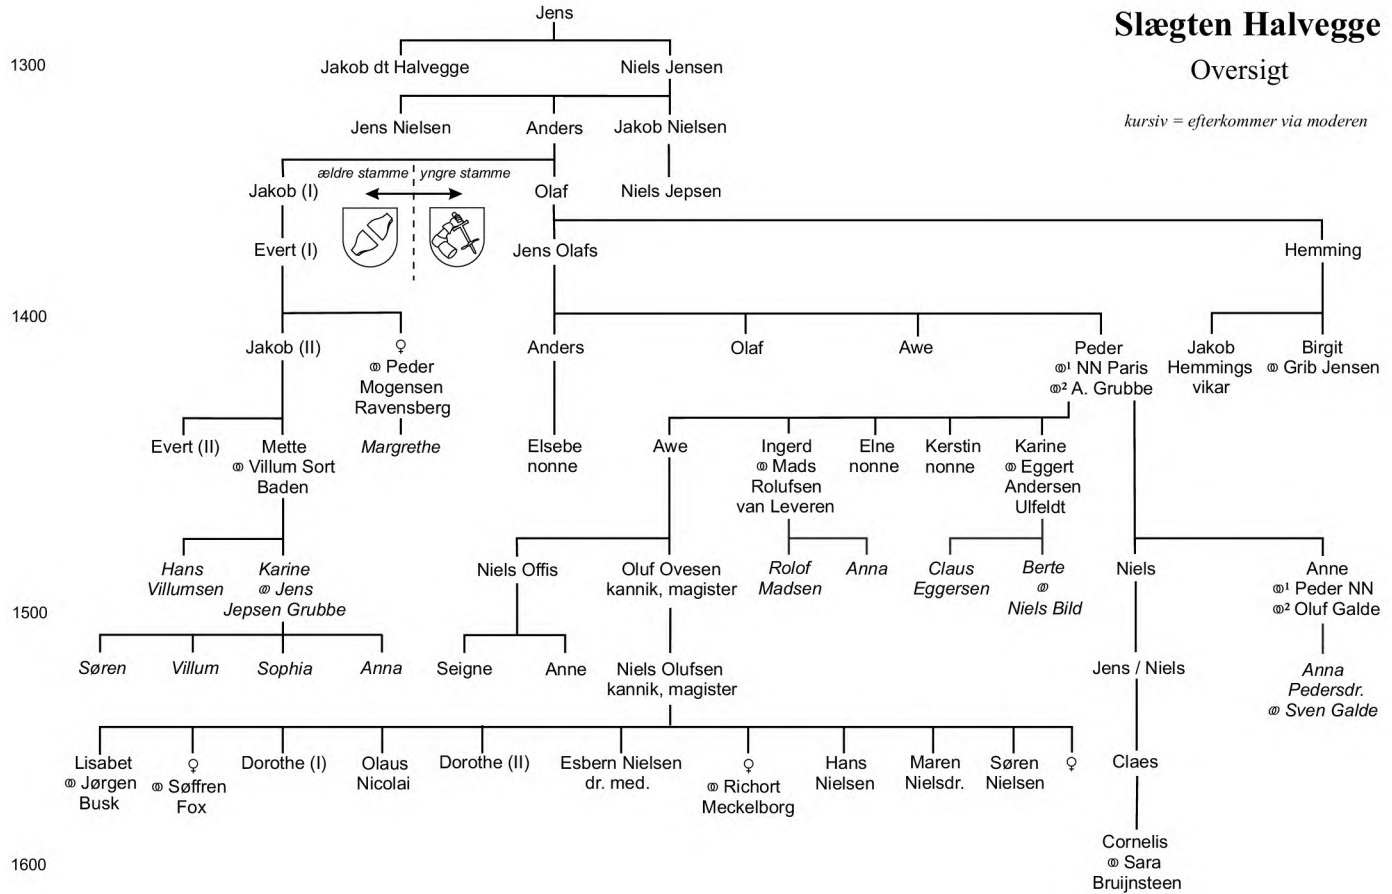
Slægten Halvegge
Oversigt

kursiv = efterkommer via moderen

1300
1400
1500
1600

Jens

Jakob dt Halvegge
Niels Jensen

Jens Nielsen
Anders
Jakob Nielsen

ældre stamme
yngre stamme

Jakob (I)
Olaf
Niels Jepsen

Evert (I)
Jens Olafs
Hemming

Jakob (II)
♀ ⚭ Peder Mogensen Ravensberg
Anders
Olaf
Awe
Peder ⚭¹ NN Paris ⚭² A. Grubbe
Jakob Hemmings vikar
Birgit ⚭ Grib Jensen

Evert (II)
Mette ⚭ Villum Sort Baden
*Margrethe*
Elsebe nonne
Awe
Ingerd ⚭ Mads Rolufsen van Leveren
Elne nonne
Kerstin nonne
Karine ⚭ Eggert Andersen Ulfeldt

*Hans Villumsen*
*Karine ⚭ Jens Jepsen Grubbe*
Niels Offis
Oluf Ovesen kannik, magister
*Rolof Madsen*
*Anna*
*Claus Eggersen*
*Berte ⚭ Niels Bild*
Niels
Anne ⚭¹ Peder NN ⚭² Oluf Galde

*Søren*
*Villum*
*Sophia*
*Anna*
Seigne
Anne
Niels Olufsen kannik, magister
Jens / Niels
*Anna Pedersdr. ⚭ Sven Galde*

Lisabet ⚭ Jørgen Busk
♀ ⚭ Søffren Fox
Dorothe (I)
Olaus Nicolai
Dorothe (II)
Esbern Nielsen dr. med.
♀ ⚭ Richort Meckelborg
Hans Nielsen
Maren Nielsdr.
Søren Nielsen
♀
Claes

Cornelis ⚭ Sara Bruijnsteen